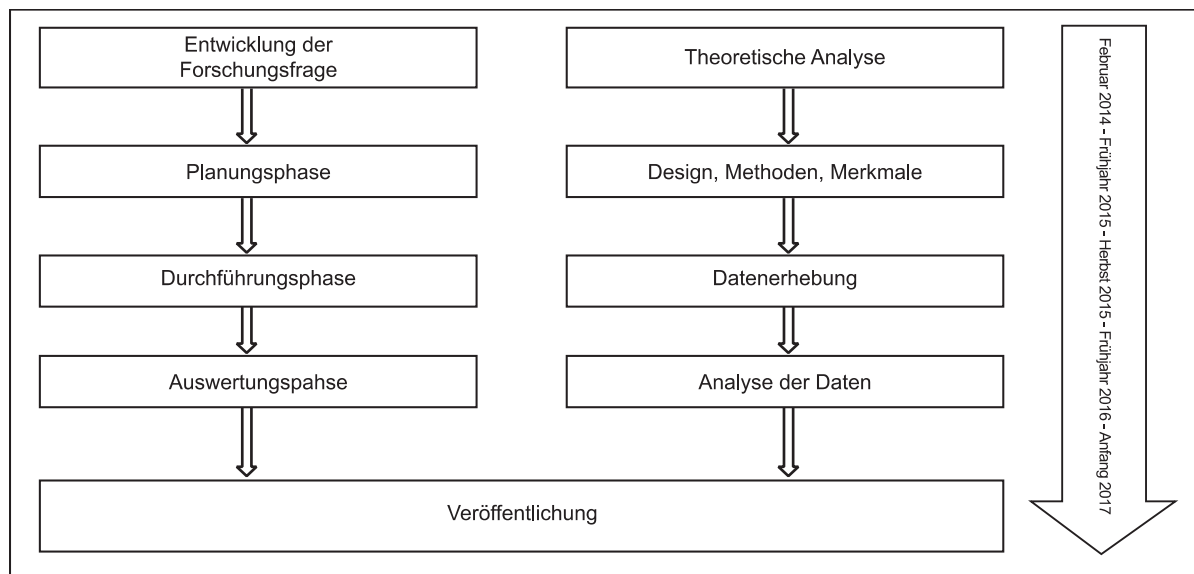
Entwicklung der Forschungsfrage

Planungsphase

Durchführungsphase

Auswertungspahse

Theoretische Analyse

Design, Methoden, Merkmale

Datenerhebung

Analyse der Daten

Veröffentlichung

Februar 2014 - Frühjahr 2015 - Herbst 2015 - Frühjahr 2016 - Anfang 2017